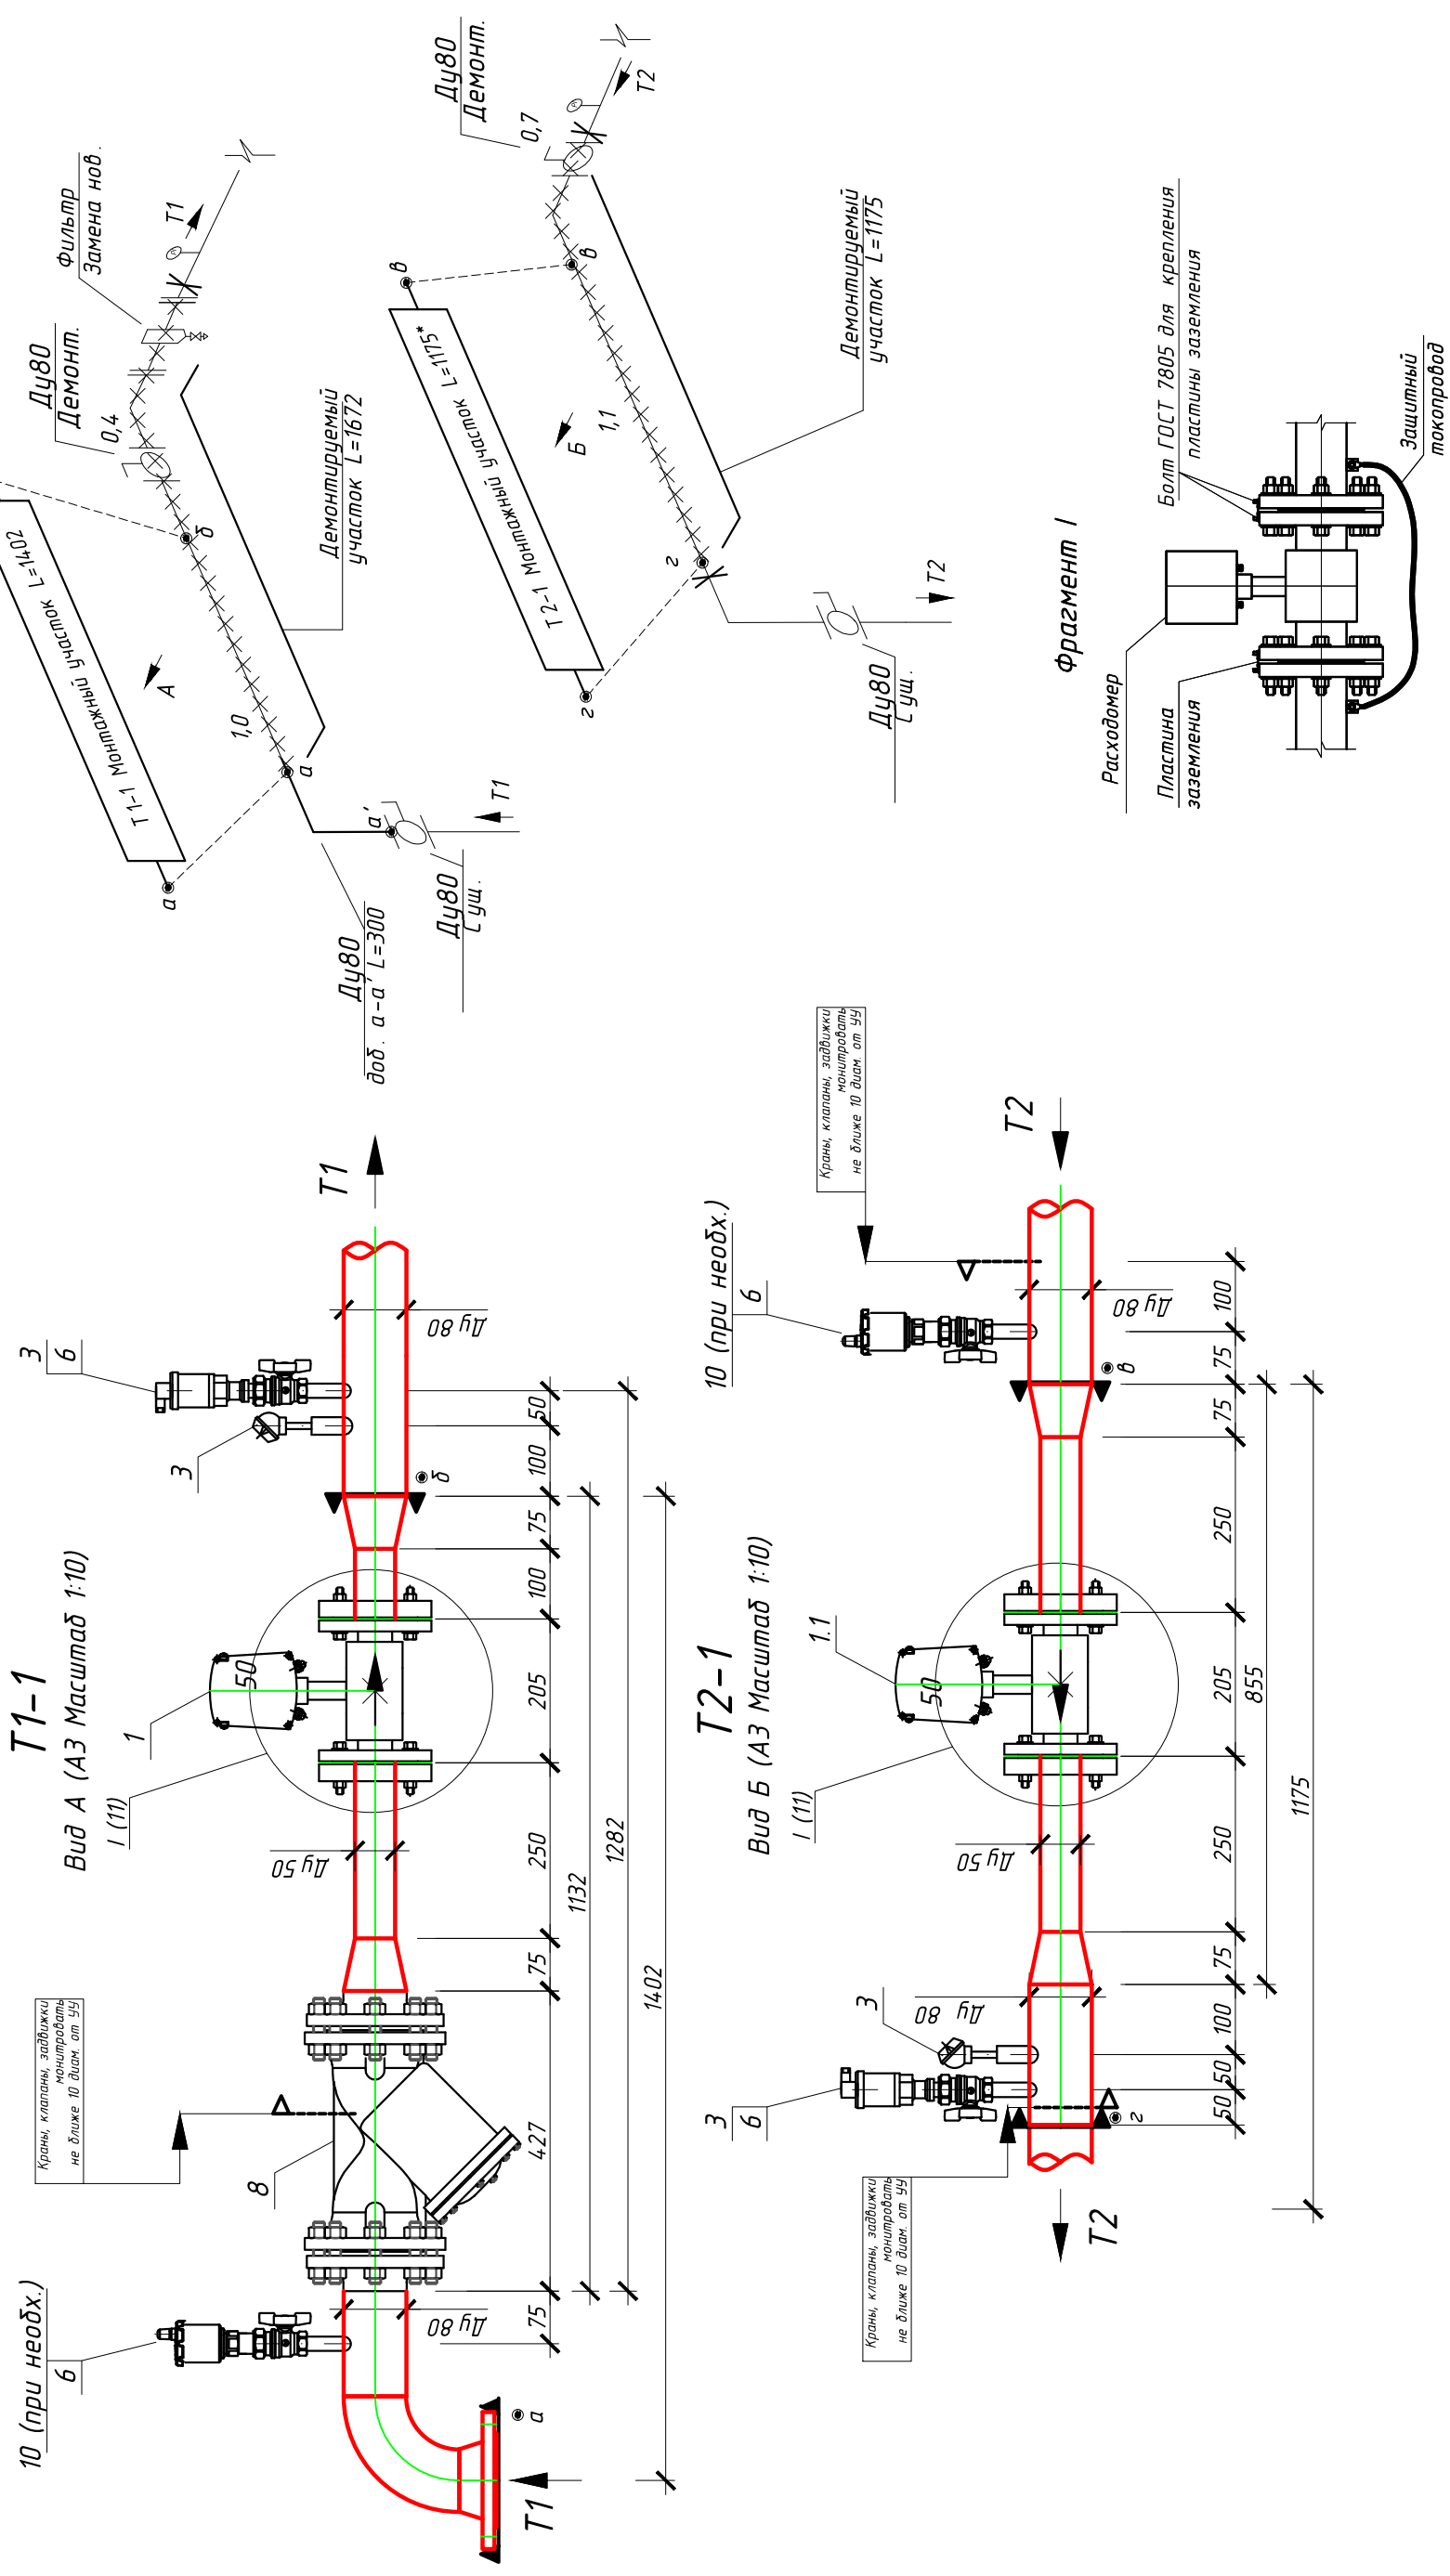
Ду80
Демонт.
0,7
Т2

Фильтр
Замена нов.
Т1
Ду80
Демонт.
0,4
б
Демонтируемый участок L=1672
Т1-1 Монтажный участок L=1402
А
1,0
а
а
а'
Т1
Ду80
С ущ.
Ду80
доб. а-а' L=300

в
в
Т 2-1 Монтажный участок L=1175*
Б
1,1
Демонтируемый участок L=1175
г
г
Т2
Ду80
С ущ.

Болт ГОСТ 7805 для крепления пластины заземления
Фрагмент I
Расходомер
Пластина заземления
Защитный токопровод

Т1-1
Вид А (А3 Масштаб 1:10)
3
6
3
1
I (11)
50
Ду 80
Ду 50
Ду 80
б
Краны, клапаны, задвижки монтировать не ближе 10 диам. от УУ
8
10 (при необх.)
6
а
Т1
Т1
50
100
75
100
205
250
75
427
75
1132
1282
1402

Т2-1
Вид Б (А3 Масштаб 1:10)
10 (при необх.)
6
1.1
I (11)
50
Краны, клапаны, задвижки монтировать не ближе 10 диам. от УУ
Т2
Ду 80
в
Ду 50
3
Ду 80
3
6
г
Краны, клапаны, задвижки монтировать не ближе 10 диам. от УУ
Т2
100
75
75
250
205
250
75
100
50
50
855
1175